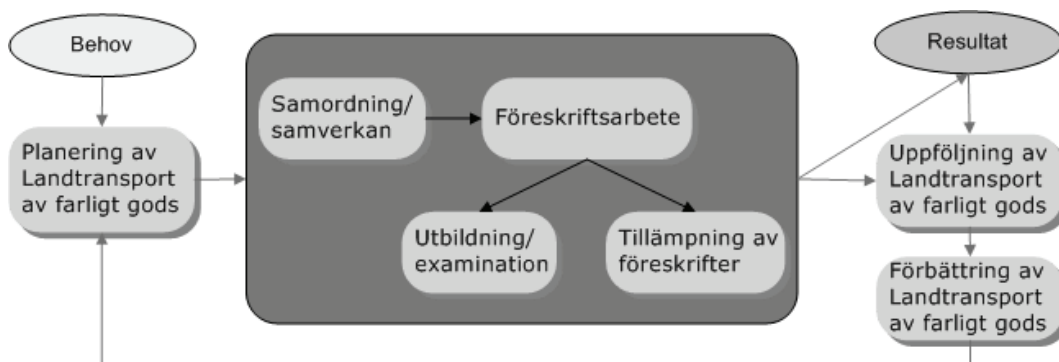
Behov

Planering av Landtransport av farligt gods

Samordning/ samverkan

Föreskriftsarbete

Utbildning/ examination

Tillämpning av föreskrifter

Resultat

Uppföljning av Landtransport av farligt gods

Förbättring av Landtransport av farligt gods